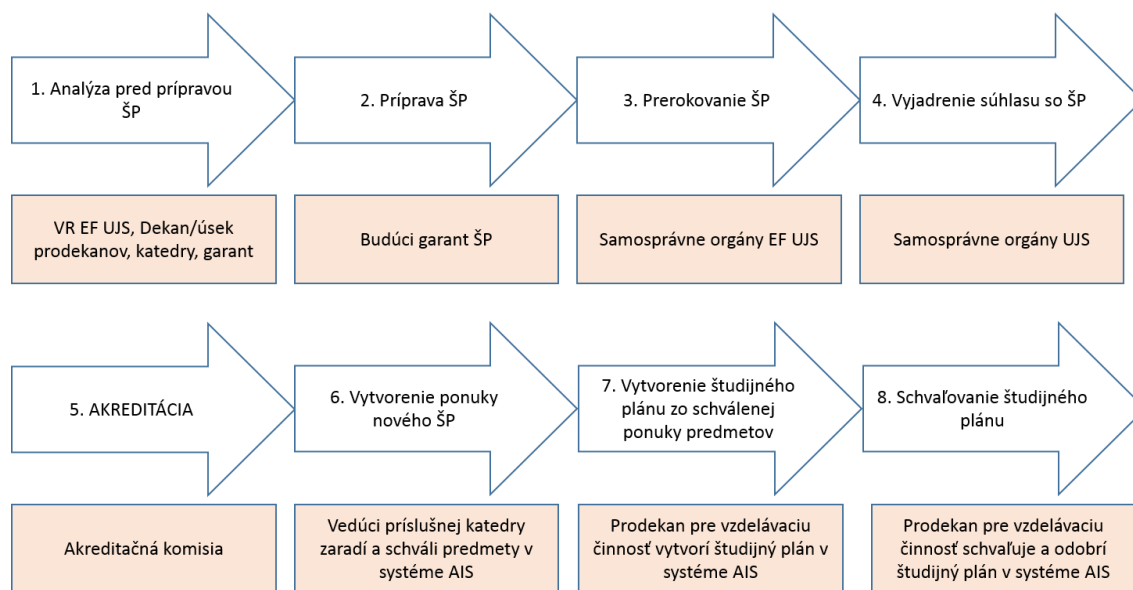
1. Analýza pred prípravou ŠP

2. Príprava ŠP

3. Prerokovanie ŠP

4. Vyjadrenie súhlasu so ŠP

VR EF UJS, Dekan/úsek prodekanov, katedry, garant

Budúci garant ŠP

Samosprávne orgány EF UJS

Samosprávne orgány UJS

5. AKREDITÁCIA

6. Vytvorenie ponuky nového ŠP

7. Vytvorenie študijného plánu zo schválenej ponuky predmetov

8. Schvaľovanie študijného plánu

Akreditačná komisia

Vedúci príslušnej katedry zaradí a schváli predmety v systéme AIS

Prodekan pre vzdelávaciu činnosť vytvorí študijný plán v systéme AIS

Prodekan pre vzdelávaciu činnosť schvaľuje a odobrí študijný plán v systéme AIS